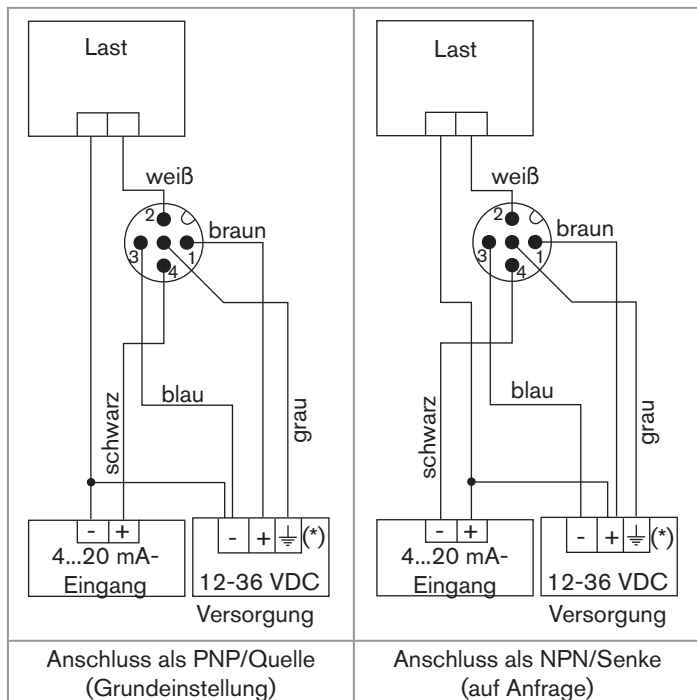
Last

weiß

2

3

1

4

braun

schwarz

blau

grau

- +

4...20 mA-Eingang

- + ⏚ (*)

12-36 VDC

Versorgung

Last

weiß

2

3

1

4

braun

schwarz

blau

grau

- +

4...20 mA-Eingang

- + ⏚ (*)

12-36 VDC

Versorgung

| Anschluss als PNP/Quelle (Grundeinstellung) | Anschluss als NPN/Senke (auf Anfrage) |
|---|---|